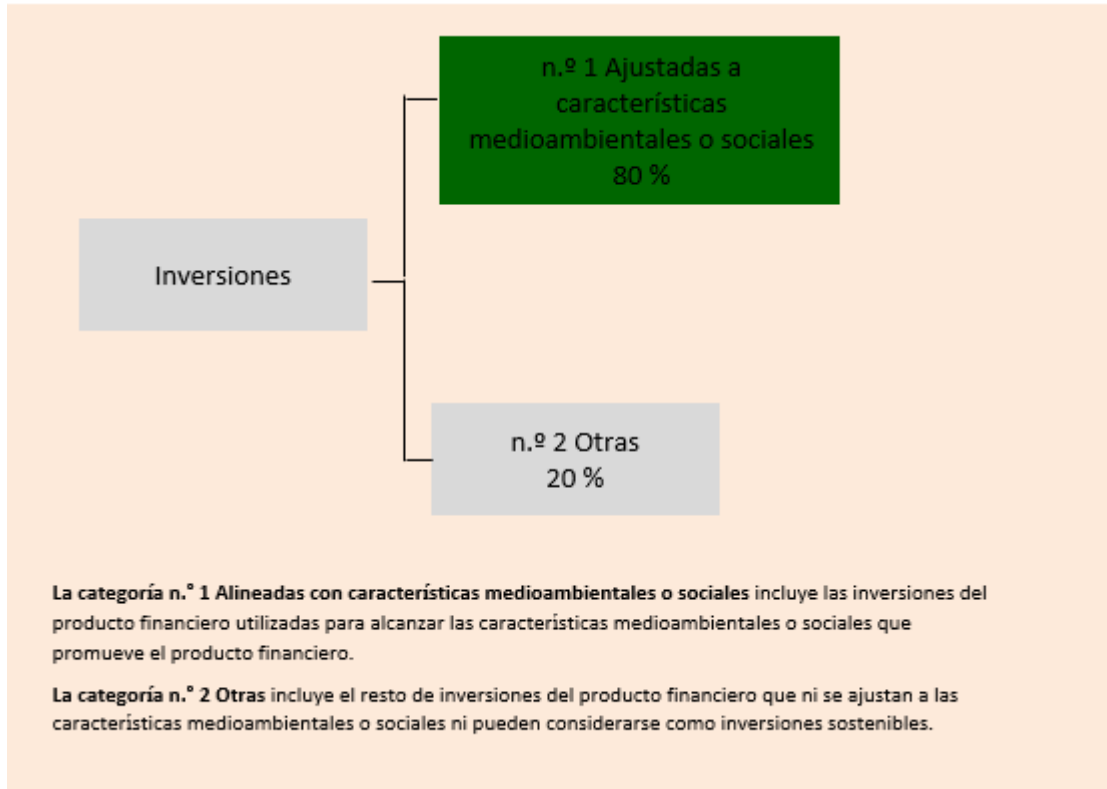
Inversiones

n.º 1 Ajustadas a características medioambientales o sociales
80 %

n.º 2 Otras
20 %

**La categoría n.° 1 Alineadas con características medioambientales o sociales** incluye las inversiones del producto financiero utilizadas para alcanzar las características medioambientales o sociales que promueve el producto financiero.

**La categoría n.° 2 Otras** incluye el resto de inversiones del producto financiero que ni se ajustan a las características medioambientales o sociales ni pueden considerarse como inversiones sostenibles.